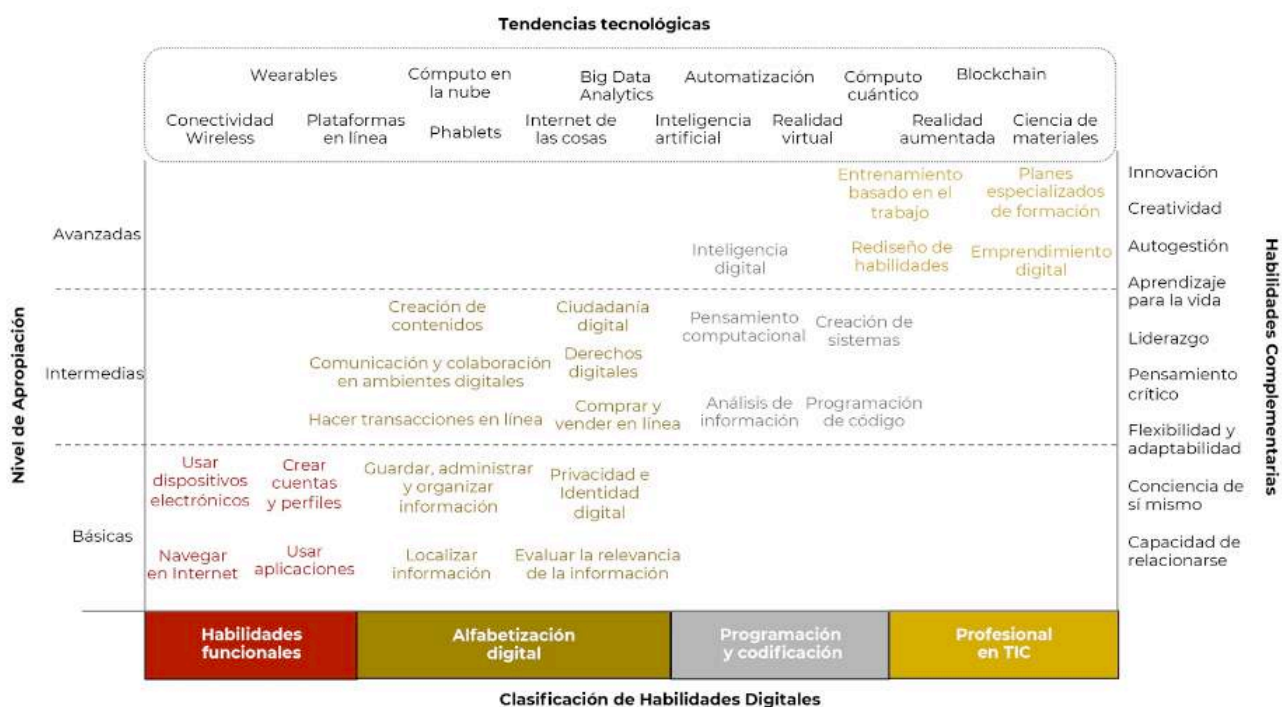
Tendencias tecnológicas

Wearables
Cómputo en la nube
Big Data Analytics
Automatización
Cómputo cuántico
Blockchain
Conectividad Wireless
Plataformas en línea
Phablets
Internet de las cosas
Inteligencia artificial
Realidad virtual
Realidad aumentada
Ciencia de materiales

Nivel de Apropiación

Avanzadas
Entrenamiento basado en el trabajo
Planes especializados de formación
Inteligencia digital
Rediseño de habilidades
Emprendimiento digital

Intermedias
Creación de contenidos
Ciudadanía digital
Pensamiento computacional
Creación de sistemas
Comunicación y colaboración en ambientes digitales
Derechos digitales
Análisis de información
Programación de código
Hacer transacciones en línea
Comprar y vender en línea

Básicas
Usar dispositivos electrónicos
Crear cuentas y perfiles
Guardar, administrar y organizar información
Privacidad e Identidad digital
Navegar en Internet
Usar aplicaciones
Localizar información
Evaluar la relevancia de la información

Habilidades Complementarias
Innovación
Creatividad
Autogestión
Aprendizaje para la vida
Liderazgo
Pensamiento crítico
Flexibilidad y adaptabilidad
Conciencia de sí mismo
Capacidad de relacionarse

| Habilidades funcionales | Alfabetización digital | Programación y codificación | Profesional en TIC |
|---|---|---|---|

Clasificación de Habilidades Digitales